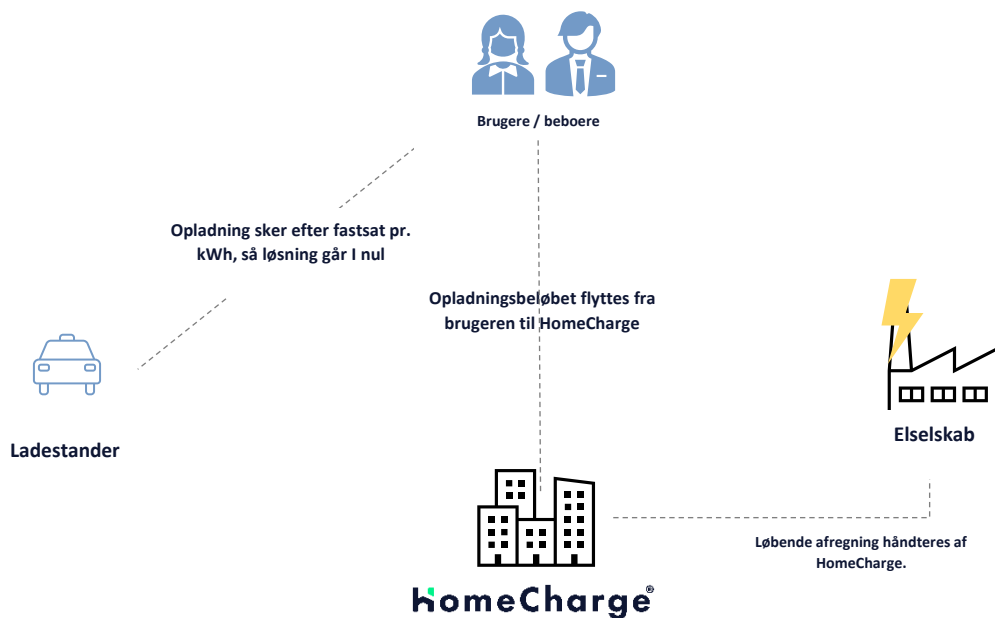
Brugere / beboere

Opladning sker efter fastsat pr. kWh, så løsning går I nul

Opladningsbeløbet flyttes fra brugeren til HomeCharge

Ladestander

Elselskab

Løbende afregning håndteres af HomeCharge.

HomeCharge®